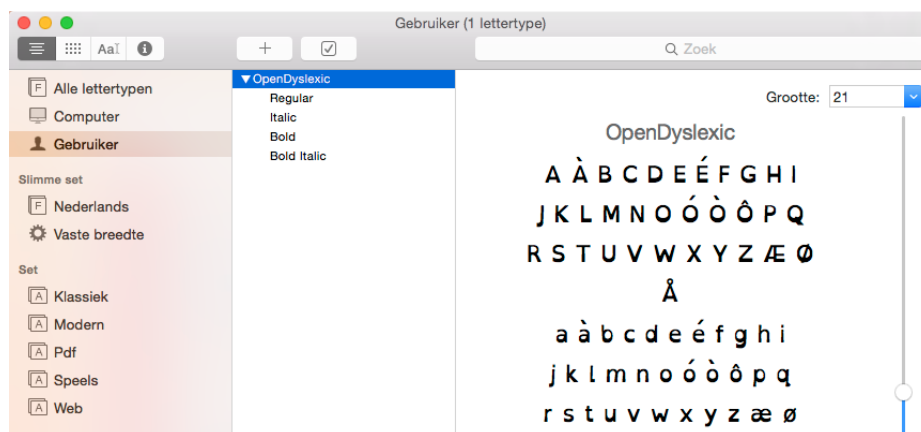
Gebruiker (1 lettertype)

AaI

+

Zoek

Alle lettertypen
Computer
Gebruiker

Slimme set
Nederlands
Vaste breedte

Set
Klassiek
Modern
Pdf
Speels
Web

▼OpenDyslexic
Regular
Italic
Bold
Bold Italic

Grootte: 21

OpenDyslexic

A À B C D E É F G H I
J K L M N O Ó Ò Ô P Q
R S T U V W X Y Z Æ Ø
Å
a à b c d e é f g h i
j k l m n o ó ò ô p q
r s t u v w x y z æ ø